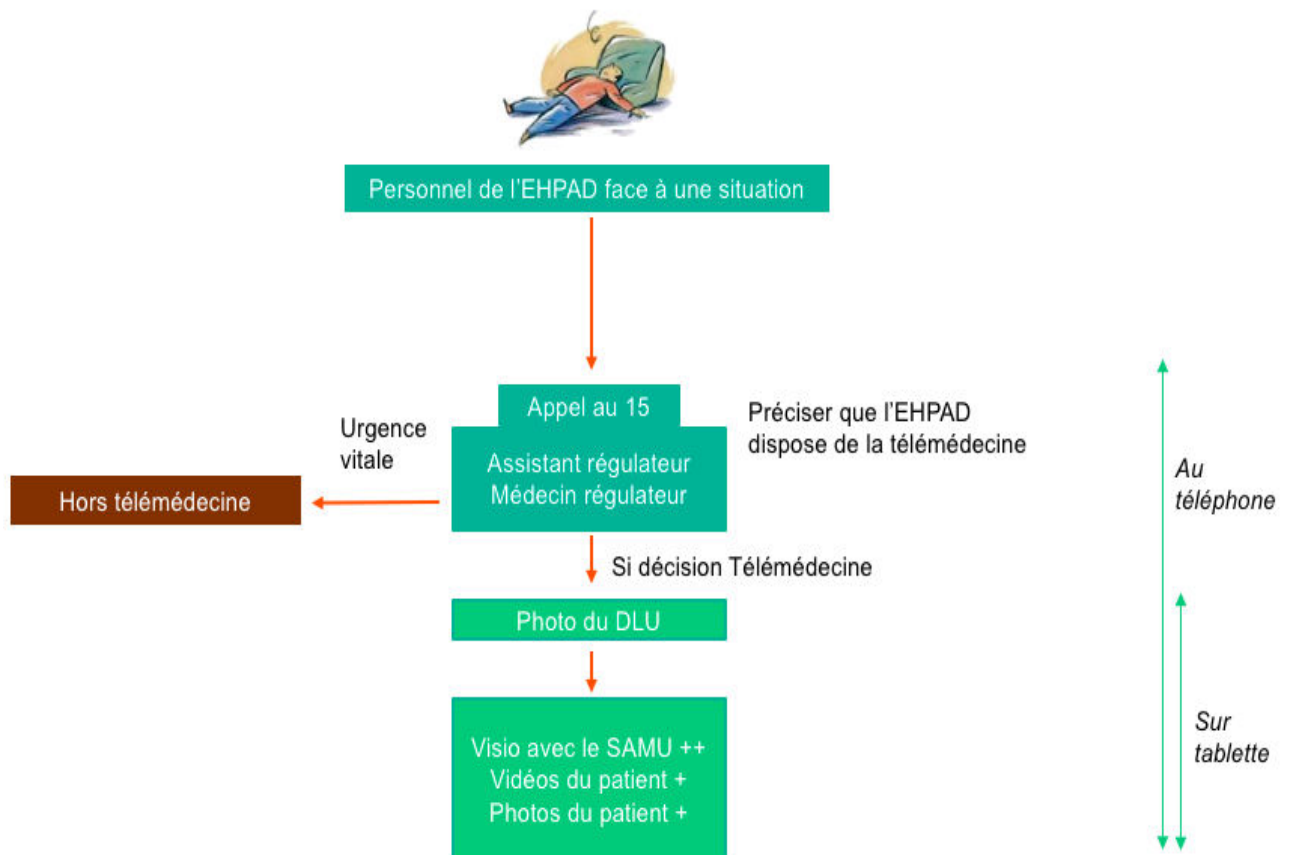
Personnel de l'EHPAD face à une situation

Appel au 15

Préciser que l'EHPAD dispose de la télémédecine

Urgence vitale

Assistant régulateur
Médecin régulateur

Hors télémédecine

Au téléphone

Si décision Télémédecine

Photo du DLU

Visio avec le SAMU ++
Vidéos du patient +
Photos du patient +

Sur tablette